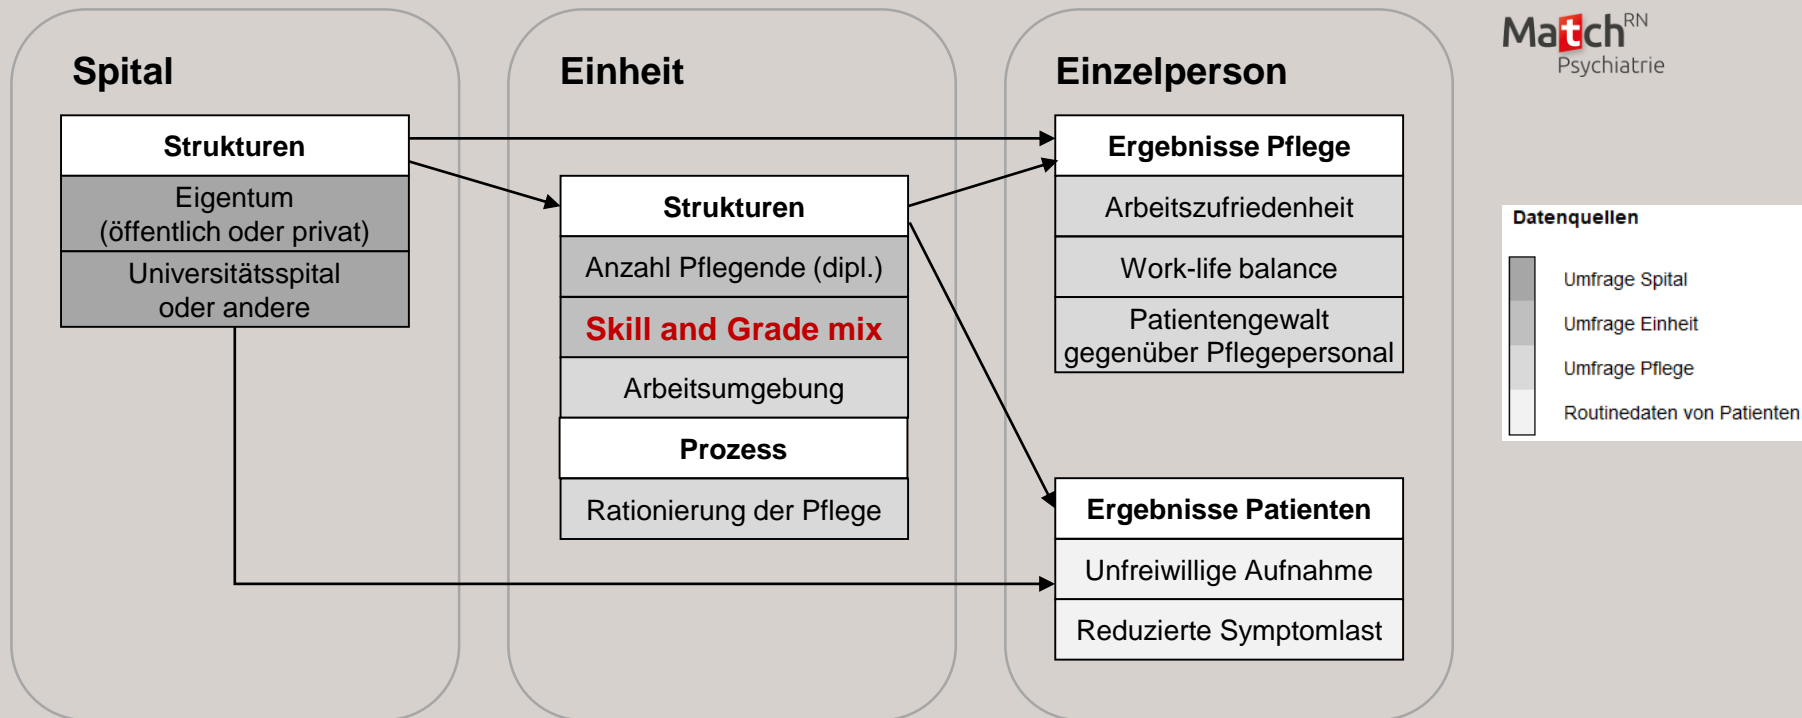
Spital

Strukturen

Eigentum (öffentlich oder privat)

Universitätsspital oder andere

Einheit

Strukturen

Anzahl Pflegende (dipl.)

Skill and Grade mix

Arbeitsumgebung

Prozess

Rationierung der Pflege

Einzelperson

Ergebnisse Pflege

Arbeitszufriedenheit

Work-life balance

Patientengewalt gegenüber Pflegepersonal

Ergebnisse Patienten

Unfreiwillige Aufnahme

Reduzierte Symptomlast

MatchRN Psychiatrie

Datenquellen

Umfrage Spital

Umfrage Einheit

Umfrage Pflege

Routinedaten von Patienten